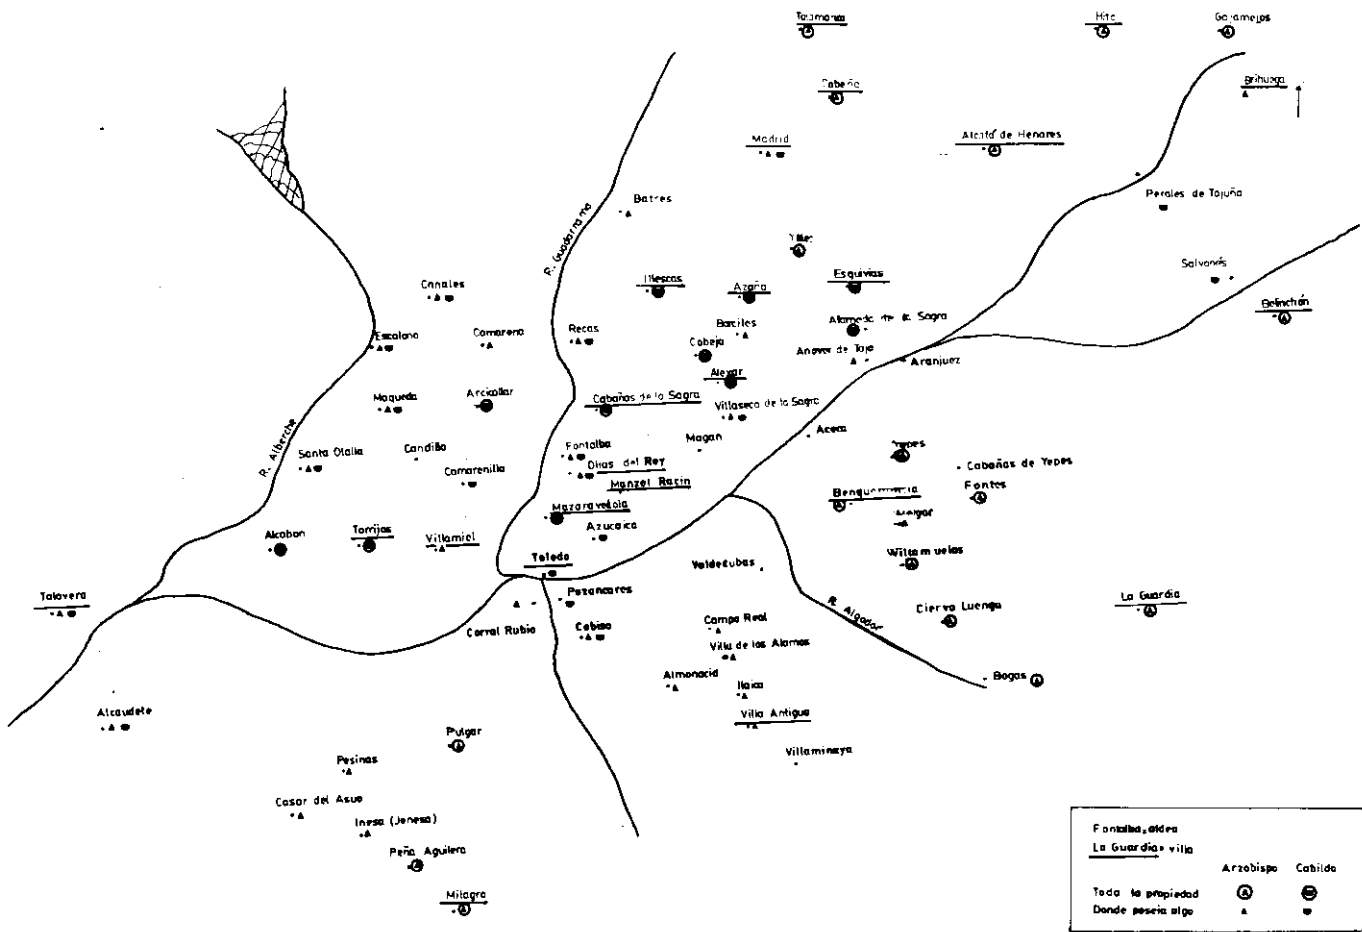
Talamanca
Hita
Garamejos
Brihuega
Cabeño
Madrid
Alcalá de Henares
Batres
R. Guadarrama
Perales de Tajuña
Yllec
Salvanés
Illescas
Azaña
Esquivias
Canales
Belinchón
Escalona
Camarena
Recas
Barciles
Alameda de la Sagra
Cabeja
Añover de Taje
Aranjuez
Alexar
Maqueda
Arcicollar
Cabañas de la Sagra
Villaseca de la Sagra
R. Alberche
Candillo
Magan
Acera
Santa Olalla
Fontalba
Yepes
Camarenilla
Dias del Rey
Cabañas de Yepes
Manzel Racin
Fontes
Benquerencia
Mazaravelola
Azucaica
Alcabon
Torrijos
Villamiel
Wiltamuelas
Toledo
Valdecubas
Talavera
Petancares
La Guardia
Corral Rubio
Cobisa
Campo Real
Cierva Luenga
R. Algodor
Villa de los Alamos
Almonacid
Bogas
Alcaudete
Ilaica
Villa Antigua
Pulgar
Villaminaya
Pesinas
Casar del Asue
Inesa (Jenesa)
Peña Aguilera
Milagro
Fontalba, aldea
La Guardia, villa
Arzobispo
Cabildo
Toda la propiedad
Donde poseía algo